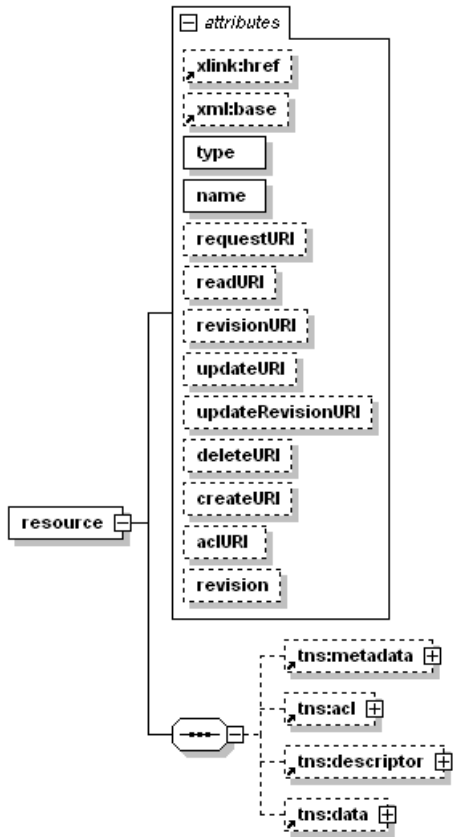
attributes

xlink:href

xml:base

type

name

requestURI

readURI

revisionURI

updateURI

updateRevisionURI

deleteURI

createURI

aclURI

revision

resource

tns:metadata

tns:acl

tns:descriptor

tns:data